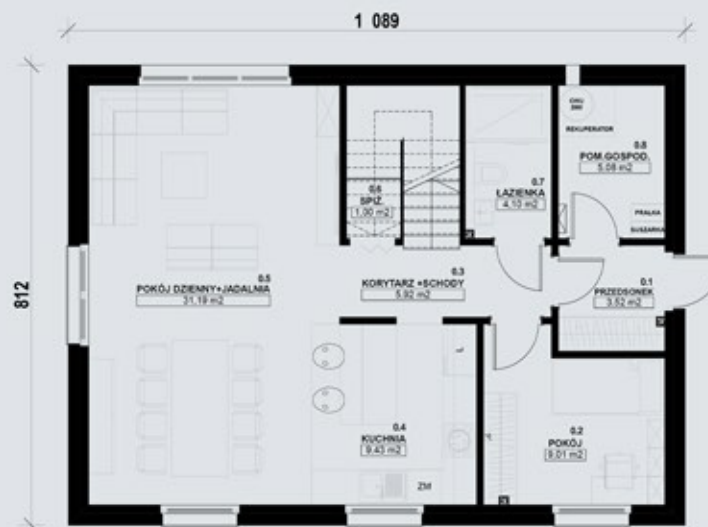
1 089

812

CWU 200

REKUPERATOR

0.8
POM.GOSPOD.
5.08 m2

0.6
SPIŻ.
1.00 m2

0.7
ŁAZIENKA
4.10 m2

PRALKA

SUSZARKA

0.5
POKÓJ DZIENNY+JADALNIA
31.19 m2

0.3
KORYTARZ +SCHODY
5.92 m2

0.1
PRZEDSIONEK
3.52 m2

0.4
KUCHNIA
9.43 m2

0.2
POKÓJ
9.01 m2

ZM